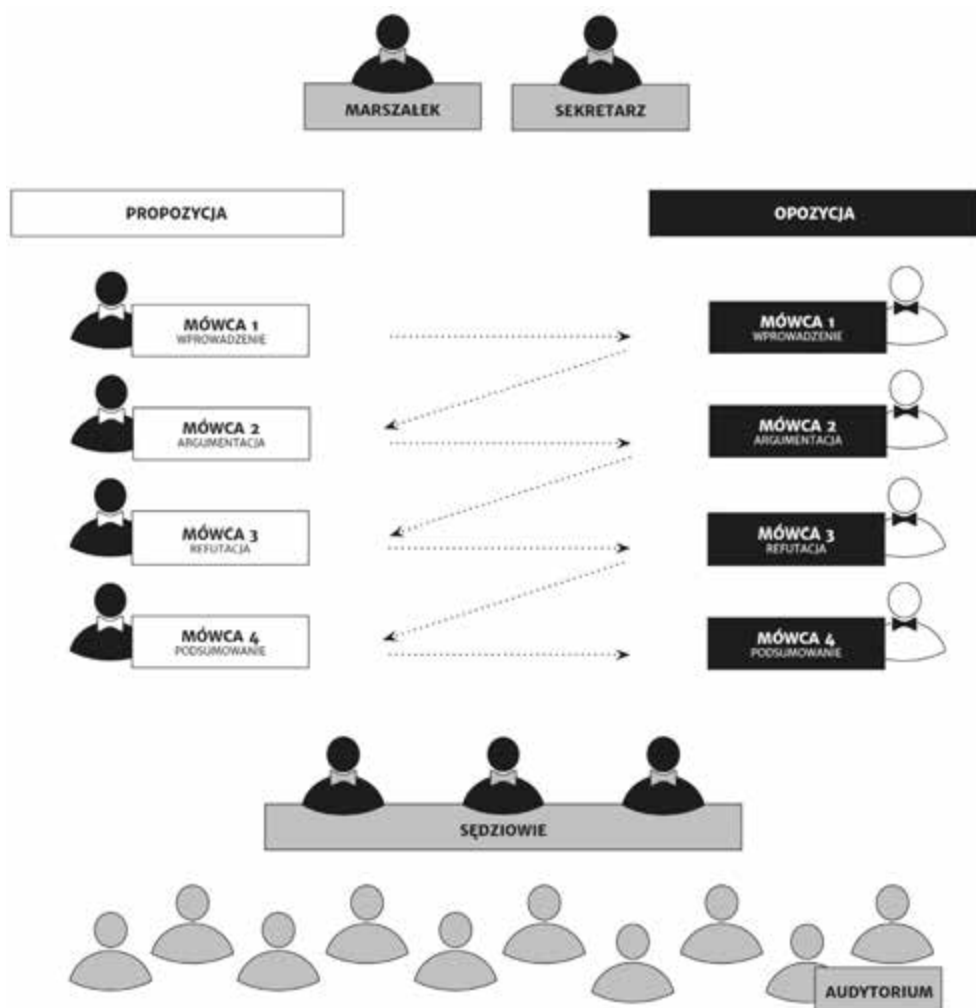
MARSZAŁEK

SEKRETARZ

PROPOZYCJA

OPOZYCJA

MÓWCA 1
WPROWADZENIE

MÓWCA 1
WPROWADZENIE

MÓWCA 2
ARGUMENTACJA

MÓWCA 2
ARGUMENTACJA

MÓWCA 3
REFUTACJA

MÓWCA 3
REFUTACJA

MÓWCA 4
PODSUMOWANIE

MÓWCA 4
PODSUMOWANIE

SĘDZIOWIE

AUDYTORIUM